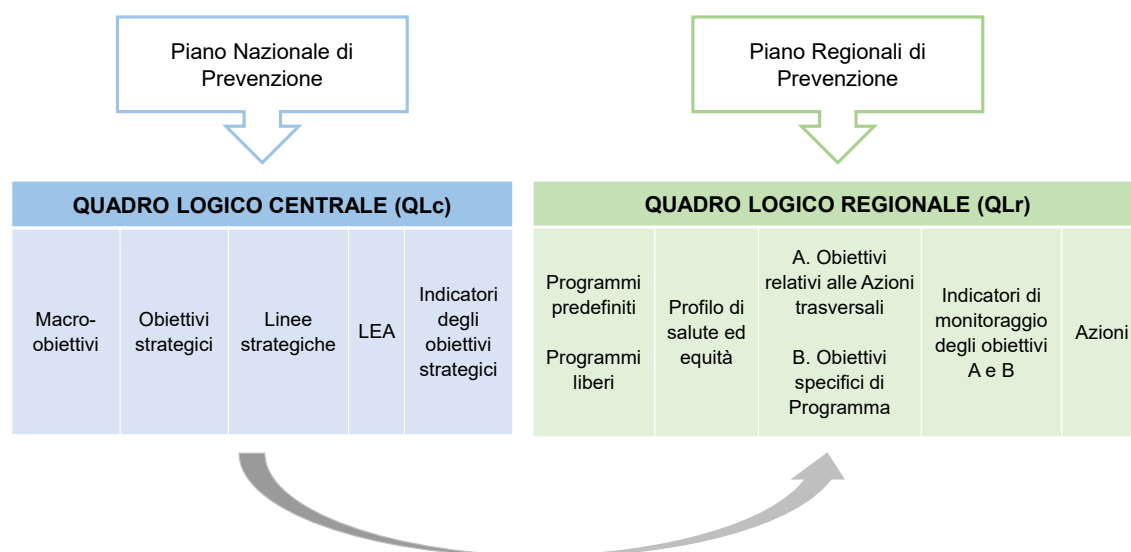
Piano Nazionale di Prevenzione

Piano Regionali di Prevenzione

| QUADRO LOGICO CENTRALE (QLc) | | | | |
|---|---|---|---|---|
| Macro-obiettivi | Obiettivi strategici | Linee strategiche | LEA | Indicatori degli obiettivi strategici |

| QUADRO LOGICO REGIONALE (QLr) | | | | |
|---|---|---|---|---|
| Programmi predefiniti<br><br>Programmi liberi | Profilo di salute ed equità | A. Obiettivi relativi alle Azioni trasversali<br><br>B. Obiettivi specifici di Programma | Indicatori di monitoraggio degli obiettivi A e B | Azioni |